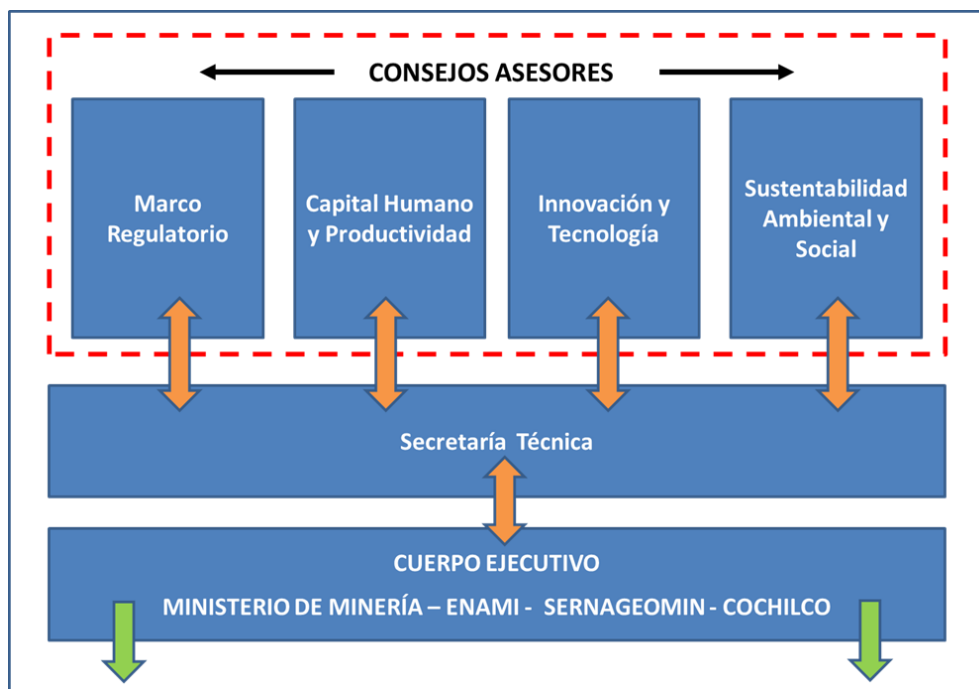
CONSEJOS ASESORES

Marco Regulatorio

Capital Humano y Productividad

Innovación y Tecnología

Sustentabilidad Ambiental y Social

Secretaría Técnica

CUERPO EJECUTIVO

MINISTERIO DE MINERÍA – ENAMI - SERNAGEOMIN - COCHILCO